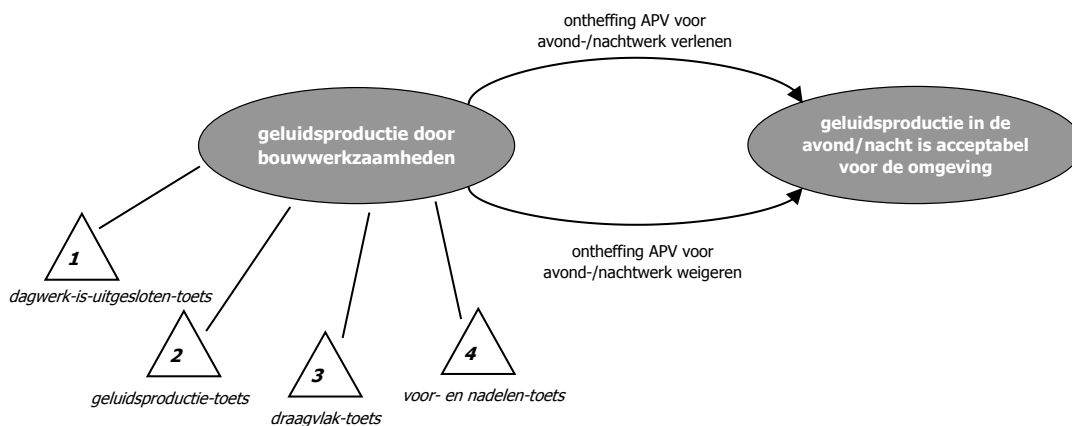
ontheffing APV voor avond-/nachtwerk verlenen

geluidsproductie door bouwwerkzaamheden

geluidsproductie in de avond/nacht is acceptabel voor de omgeving

ontheffing APV voor avond-/nachtwerk weigeren

1
dagwerk-is-uitgesloten-toets

2
geluidsproductie-toets

3
draagvlak-toets

4
voor- en nadelen-toets